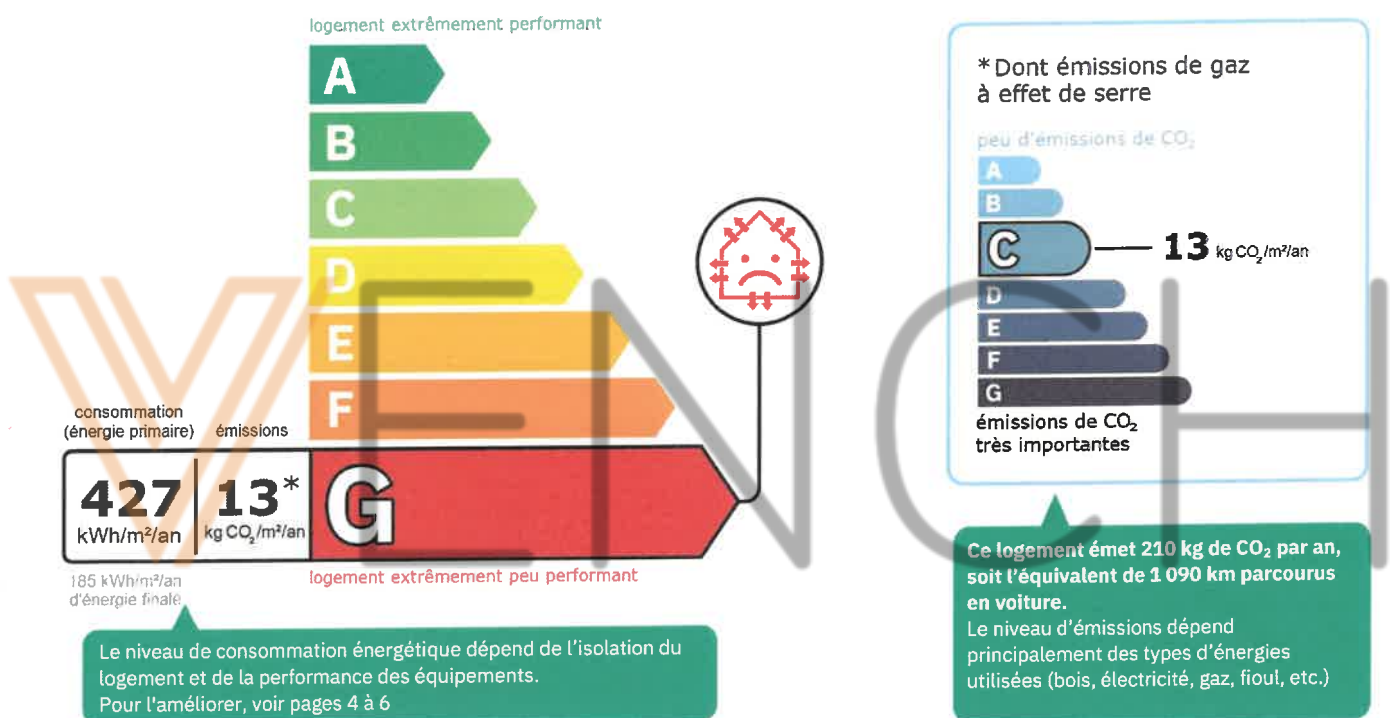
logement extrêmement performant

A
B
C
D
E
F

consommation (énergie primaire) émissions

427 kWh/m²/an | 13* kg $CO_2$/m²/an

G

185 kWh/m²/an d'énergie finale

logement extrêmement peu performant

Le niveau de consommation énergétique dépend de l'isolation du logement et de la performance des équipements.
Pour l'améliorer, voir pages 4 à 6

*Dont émissions de gaz à effet de serre

peu d'émissions de $CO_2$

A
B
C — 13 kg $CO_2$/m²/an
D
E
F
G

émissions de $CO_2$ très importantes

Ce logement émet 210 kg de $CO_2$ par an, soit l'équivalent de 1 090 km parcourus en voiture.
Le niveau d'émissions dépend principalement des types d'énergies utilisées (bois, électricité, gaz, fioul, etc.)